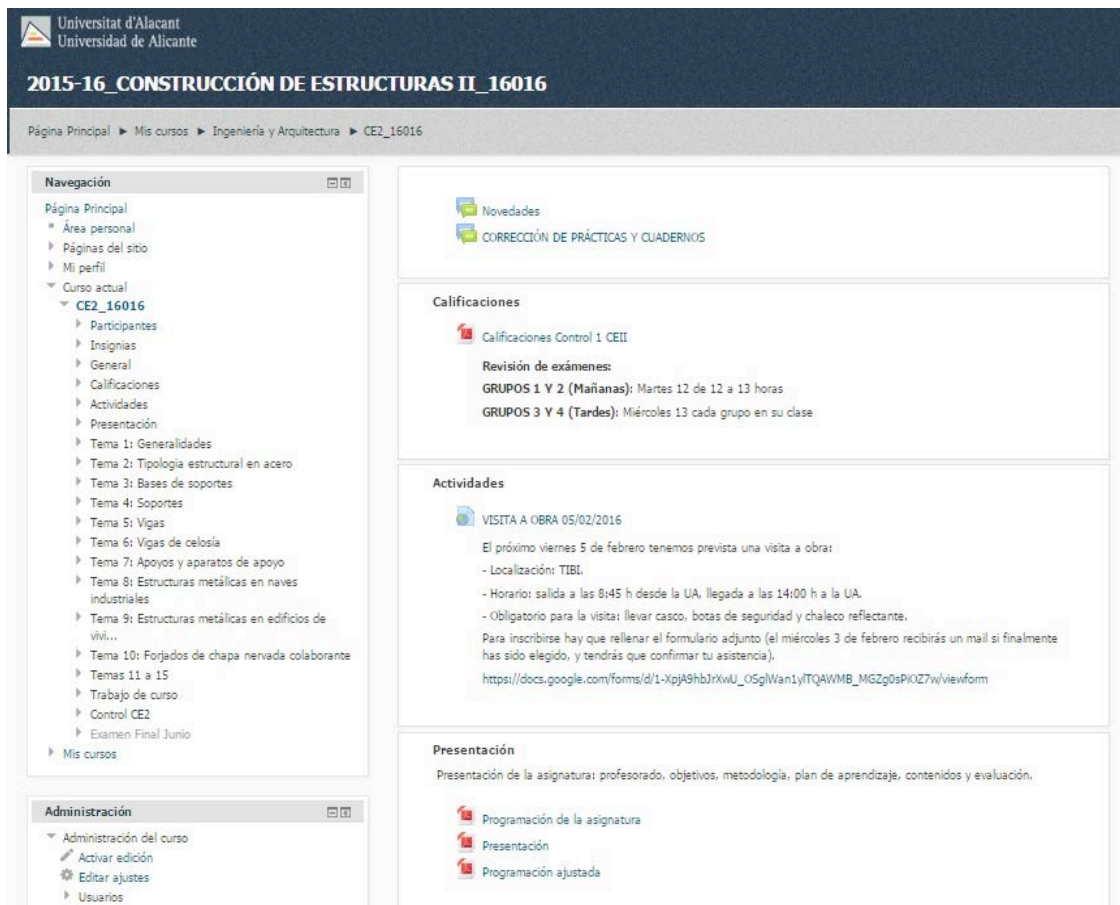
Universitat d'Alacant
Universidad de Alicante

2015-16_CONSTRUCCIÓN DE ESTRUCTURAS II_16016

Página Principal ► Mis cursos ► Ingeniería y Arquitectura ► CE2_16016

Navegación

Página Principal
Área personal
Páginas del sitio
Mi perfil
Curso actual
CE2_16016
Participantes
Insignias
General
Calificaciones
Actividades
Presentación
Tema 1: Generalidades
Tema 2: Tipología estructural en acero
Tema 3: Bases de soportes
Tema 4: Soportes
Tema 5: Vigas
Tema 6: Vigas de celosía
Tema 7: Apoyos y aparatos de apoyo
Tema 8: Estructuras metálicas en naves industriales
Tema 9: Estructuras metálicas en edificios de vivi...
Tema 10: Forjados de chapa nervada colaborante
Temas 11 a 15
Trabajo de curso
Control CE2
Examen Final Junio
Mis cursos

Administración

Administración del curso
Activar edición
Editar ajustes
Usuarios

Novedades
CORRECCIÓN DE PRÁCTICAS Y CUADERNOS

Calificaciones

Calificaciones Control 1 CEII

Revisión de exámenes:
GRUPOS 1 Y 2 (Mañanas): Martes 12 de 12 a 13 horas
GRUPOS 3 Y 4 (Tardes): Miércoles 13 cada grupo en su clase

Actividades

VISITA A OBRA 05/02/2016

El próximo viernes 5 de febrero tenemos prevista una visita a obra:
- Localización: TIBI.
- Horario: salida a las 8:45 h desde la UA, llegada a las 14:00 h a la UA.
- Obligatorio para la visita: llevar casco, botas de seguridad y chaleco reflectante.
Para inscribirse hay que rellenar el formulario adjunto (el miércoles 3 de febrero recibirás un mail si finalmente has sido elegido, y tendrás que confirmar tu asistencia).
https://docs.google.com/forms/d/1-XpjA9hbJrXwU_OSglWan1ylTQAWMB_MGZg0sPiOZ7w/viewform

Presentación

Presentación de la asignatura: profesorado, objetivos, metodología, plan de aprendizaje, contenidos y evaluación.

Programación de la asignatura
Presentación
Programación ajustada